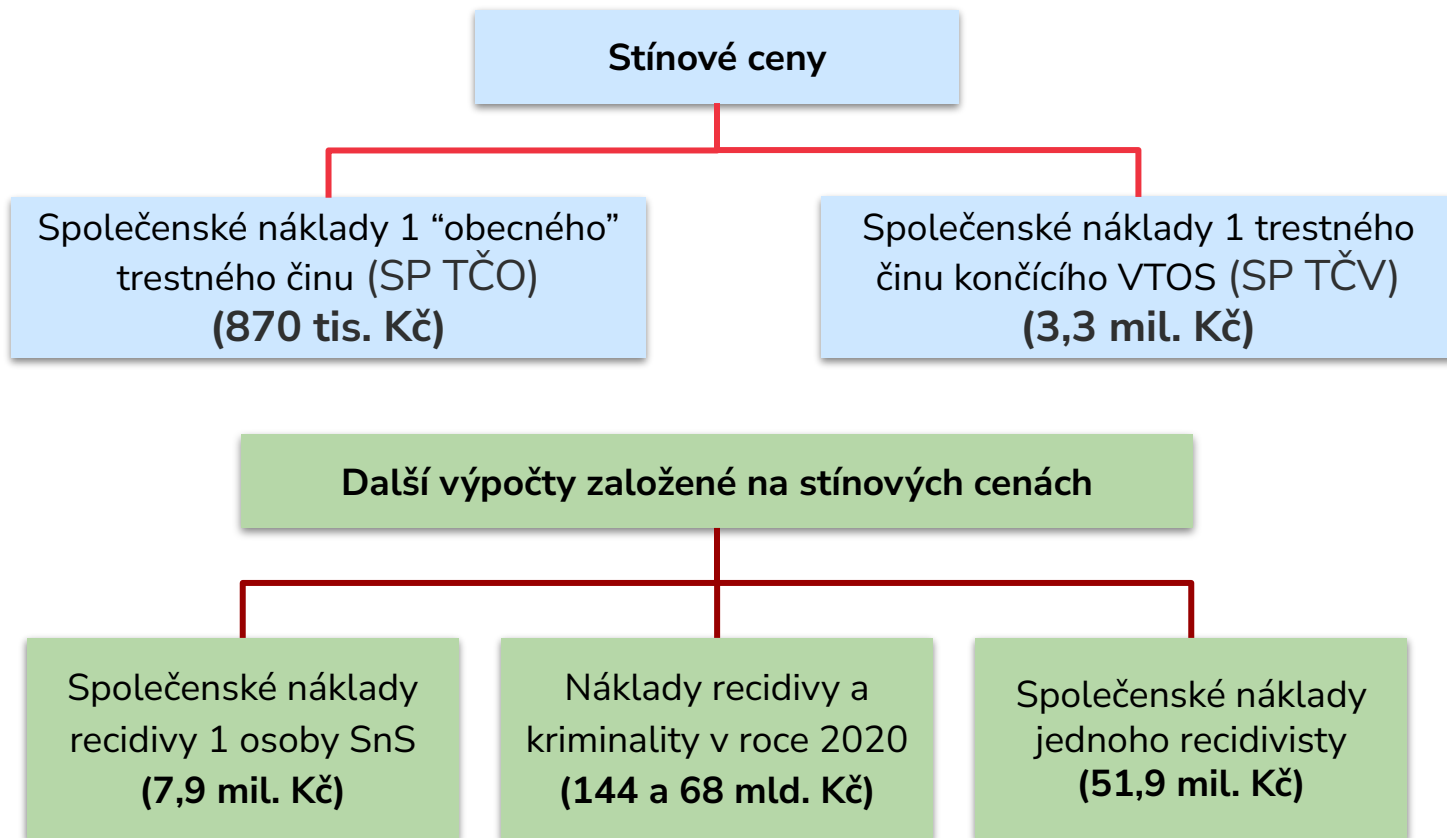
Stínové ceny

Společenské náklady 1 “obecného” trestného činu (SP TČO)
**(870 tis. Kč)**

Společenské náklady 1 trestného činu končícího VTOS (SP TČV)
**(3,3 mil. Kč)**

Další výpočty založené na stínových cenách

Společenské náklady recidivy 1 osoby SnS
**(7,9 mil. Kč)**

Náklady recidivy a kriminality v roce 2020
**(144 a 68 mld. Kč)**

Společenské náklady jednoho recidivisty
**(51,9 mil. Kč)**